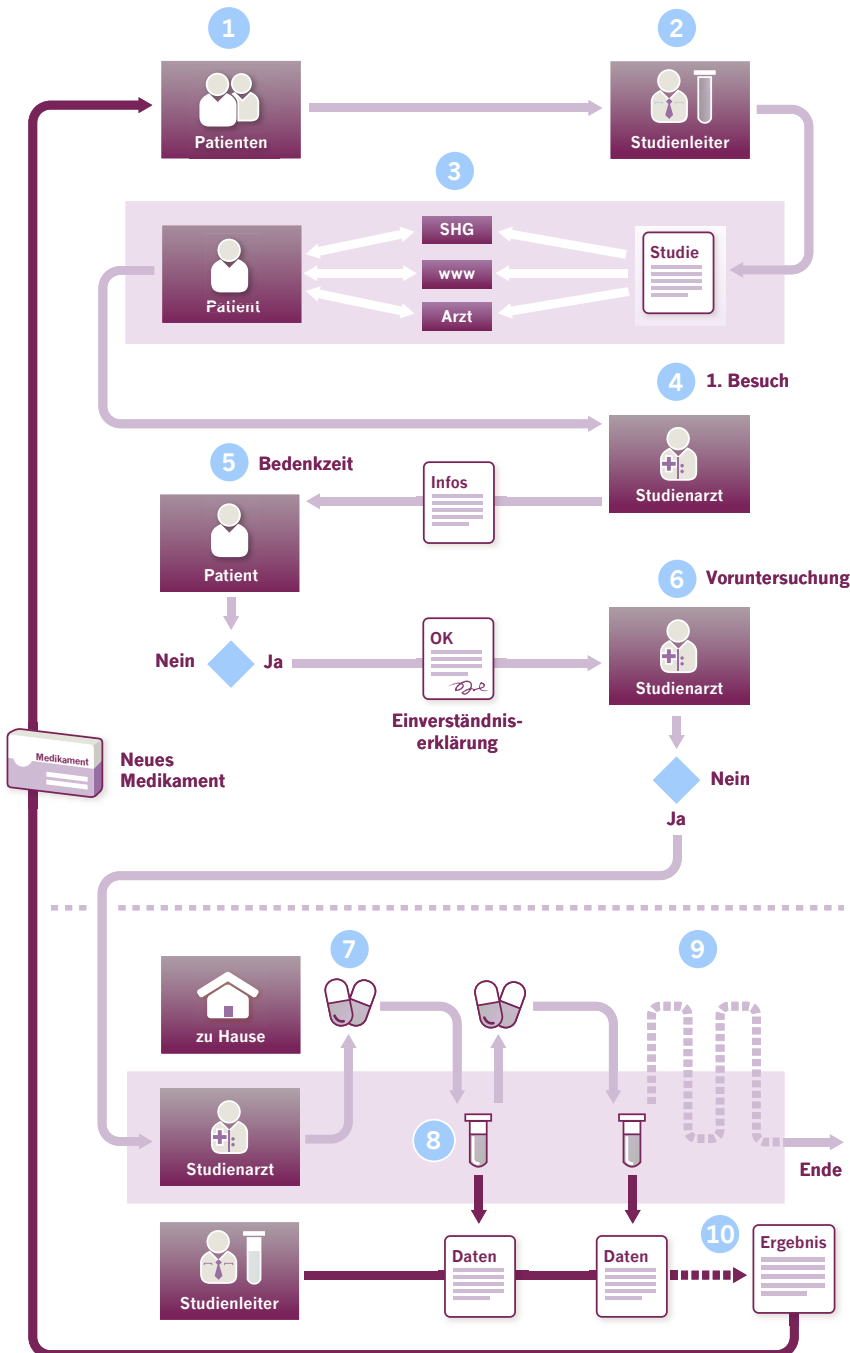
1
Patienten

2
Studienleiter

3
SHG
www
Arzt
Patient
Studie

4 1. Besuch
Studienarzt

5 Bedenkzeit
Infos
Patient

Nein Ja
OK
Einverständniserklärung

6 Voruntersuchung
Studienarzt
Nein
Ja

Medikament
Neues Medikament

7
zu Hause
9
Studienarzt
8
Ende

Studienleiter
Daten
Daten
10
Ergebnis